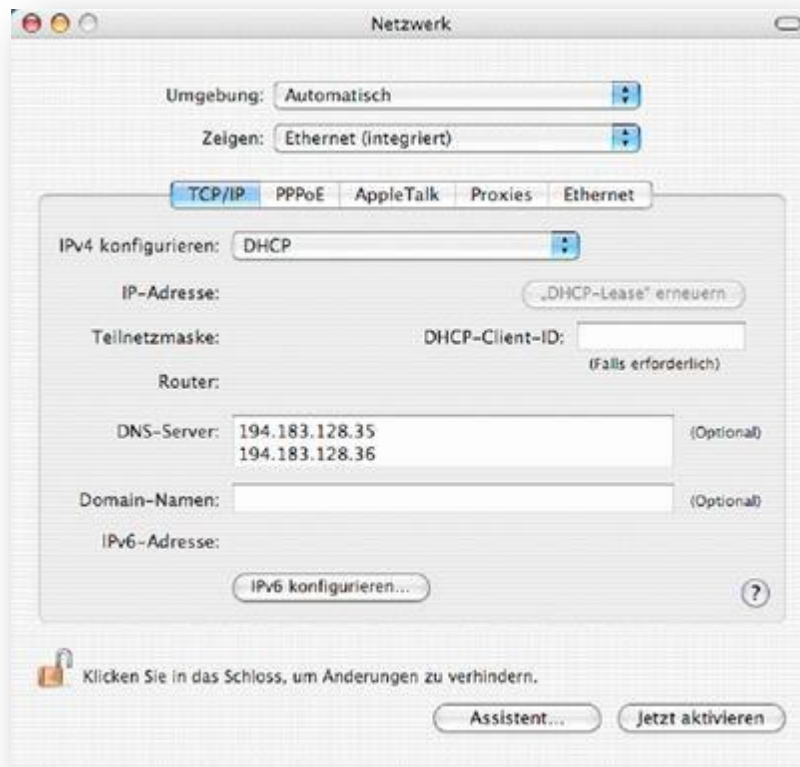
Netzwerk

Umgebung: Automatisch

Zeigen: Ethernet (integriert)

TCP/IP PPPoE AppleTalk Proxies Ethernet

IPv4 konfigurieren: DHCP

IP-Adresse: „DHCP-Lease" erneuern

Teilnetzmaske: DHCP-Client-ID:

(Falls erforderlich)

Router:

DNS-Server: 194.183.128.35
194.183.128.36
(Optional)

Domain-Namen: (Optional)

IPv6-Adresse:

IPv6 konfigurieren...

?

Klicken Sie in das Schloss, um Anderungen zu verhindern.

Assistent... Jetzt aktivieren